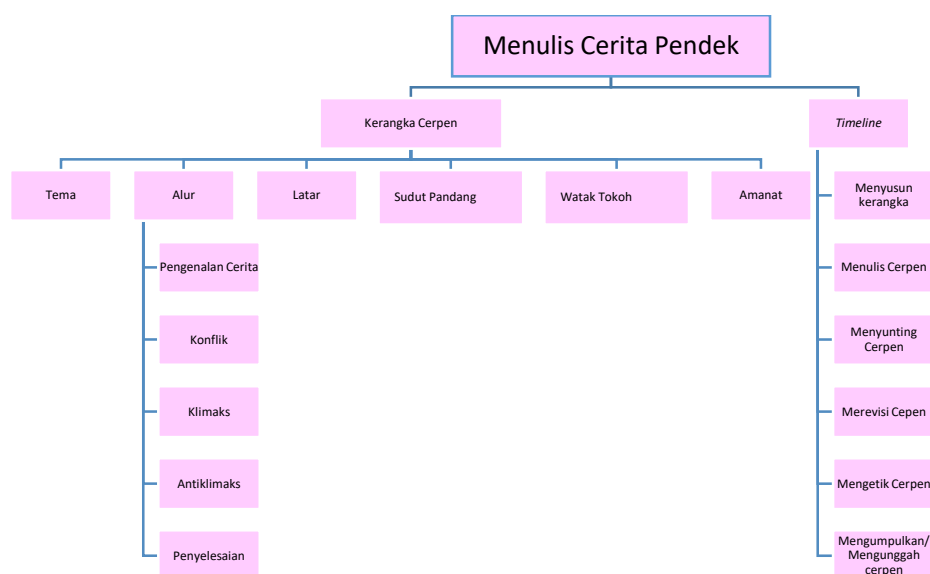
Menulis Cerita Pendek

Kerangka Cerpen

Timeline

Tema

Alur

Latar

Sudut Pandang

Watak Tokoh

Amanat

Pengenalan Cerita

Konflik

Klimaks

Antiklimaks

Penyelesaian

Menyusun kerangka

Menulis Cerpen

Menyunting Cerpen

Merevisi Cepen

Mengetik Cerpen

Mengumpulkan/ Mengunggah cerpen